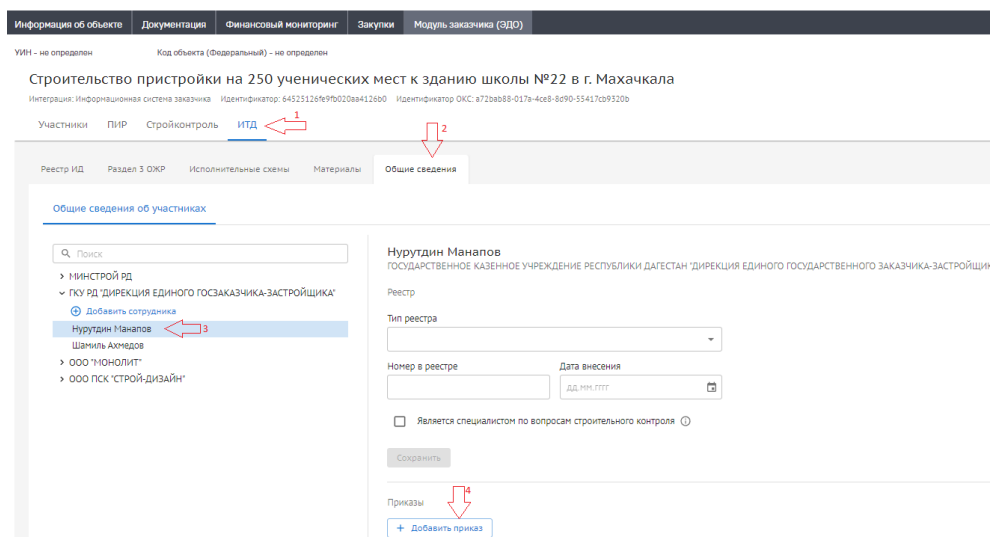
Информация об объекте | Документация | Финансовый мониторинг | Закупки | Модуль заказчика (ЭДО)

УИН - не определен     Код объекта (Федеральный) - не определен

Строительство пристройки на 250 ученических мест к зданию школы №22 в г. Махачкала

Интеграция: Информационная система заказчика   Идентификатор: 64525126fe9fb020aa4126b0   Идентификатор ОКС: a72bab88-017a-4ce8-8d90-55417cb9320b

Участники   ПИР   Стройконтроль   ИТД

1

2

Реестр ИД   Раздел 3 ОЖР   Исполнительные схемы   Материалы   Общие сведения

Общие сведения об участниках

Поиск

> МИНСТРОЙ РД
∨ ГКУ РД "ДИРЕКЦИЯ ЕДИНОГО ГОСЗАКАЗЧИКА-ЗАСТРОЙЩИКА"
⊕ Добавить сотрудника
Нурутдин Манапов
3
Шамиль Ахмедов
> ООО "МОНОЛИТ"
> ООО ПСК "СТРОЙ-ДИЗАЙН"

Нурутдин Манапов
ГОСУДАРСТВЕННОЕ КАЗЕННОЕ УЧРЕЖДЕНИЕ РЕСПУБЛИКИ ДАГЕСТАН "ДИРЕКЦИЯ ЕДИНОГО ГОСУДАРСТВЕННОГО ЗАКАЗЧИКА-ЗАСТРОЙЩИК

Реестр

Тип реестра

Номер в реестре

Дата внесения

дд.мм.гггг

Является специалистом по вопросам строительного контроля

Сохранить

4

Приказы

+ Добавить приказ